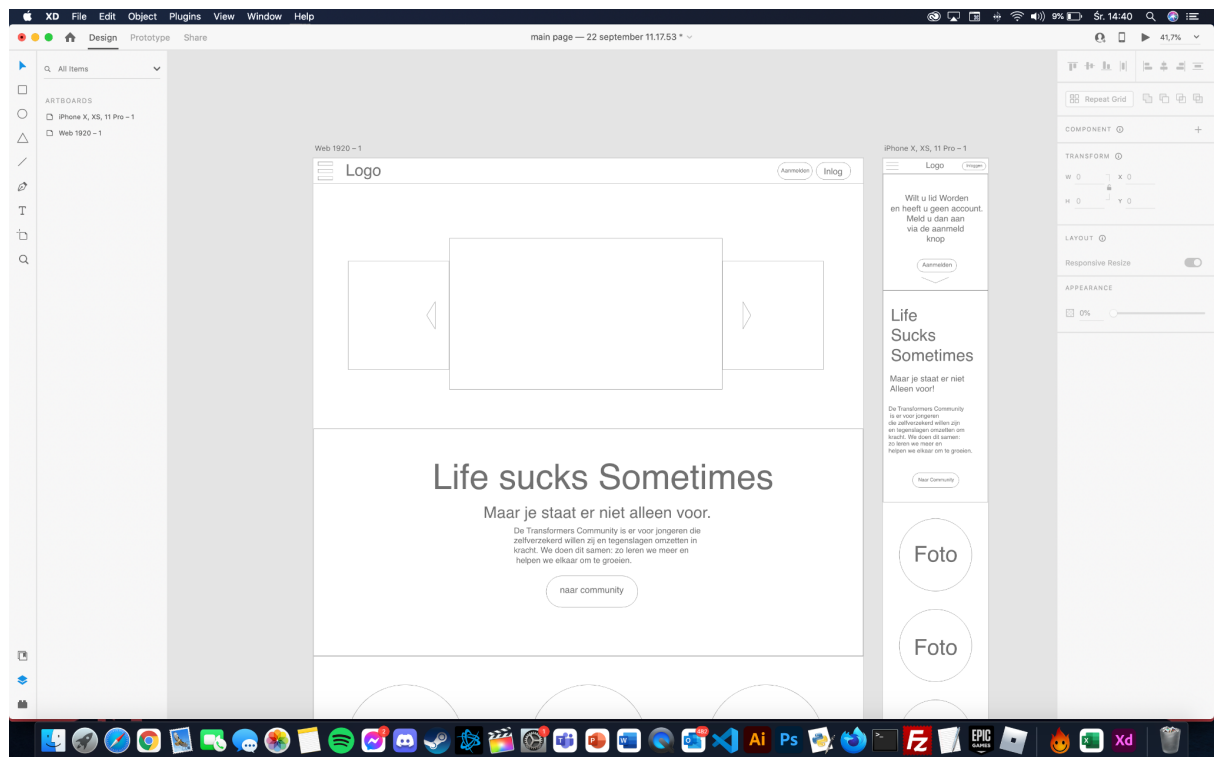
XD File Edit Object Plugins View Window Help
9% Śr. 14:40
Design Prototype Share
main page — 22 september 11.17.53 *
41,7%
All Items
ARTBOARDS
iPhone X, XS, 11 Pro – 1
Web 1920 – 1
Web 1920 – 1
Logo
Aanmelden
Inlog
Life sucks Sometimes
Maar je staat er niet alleen voor.
De Transformers Community is er voor jongeren die zelfverzekerd willen zij en tegenslagen omzetten in kracht. We doen dit samen: zo leren we meer en helpen we elkaar om te groeien.
naar community
iPhone X, XS, 11 Pro – 1
Logo
Inloggen
Wilt u lid Worden en heeft u geen account. Meld u dan aan via de aanmeld knop
Aanmelden
Life Sucks Sometimes
Maar je staat er niet Alleen voor!
De Transformers Community is er voor jongeren die zelfverzekerd willen zijn en tegenslagen omzetten om kracht. We doen dit samen: zo leren we meer en helpen we elkaar om te groeien.
Naar Community
Foto
Foto
Repeat Grid
COMPONENT
TRANSFORM
W 0
X 0
H 0
Y 0
LAYOUT
Responsive Resize
APPEARANCE
0%
Ai
Ps
EPIC GAMES
Xd